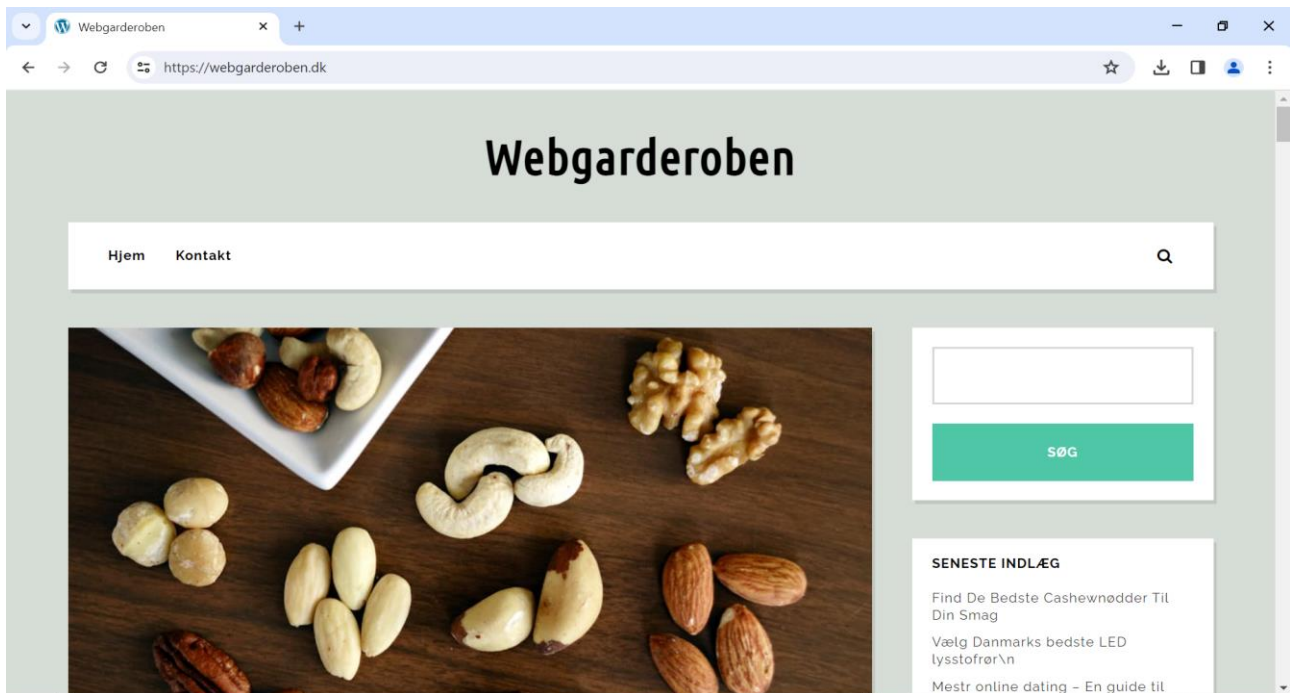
Webgarderoben
https://webgarderoben.dk

Webgarderoben

Hjem Kontakt

SØG

SENESTE INDLÆG

Find De Bedste Cashewnødder Til Din Smag

Vælg Danmarks bedste LED lysstofrør\n

Mestr online dating – En guide til